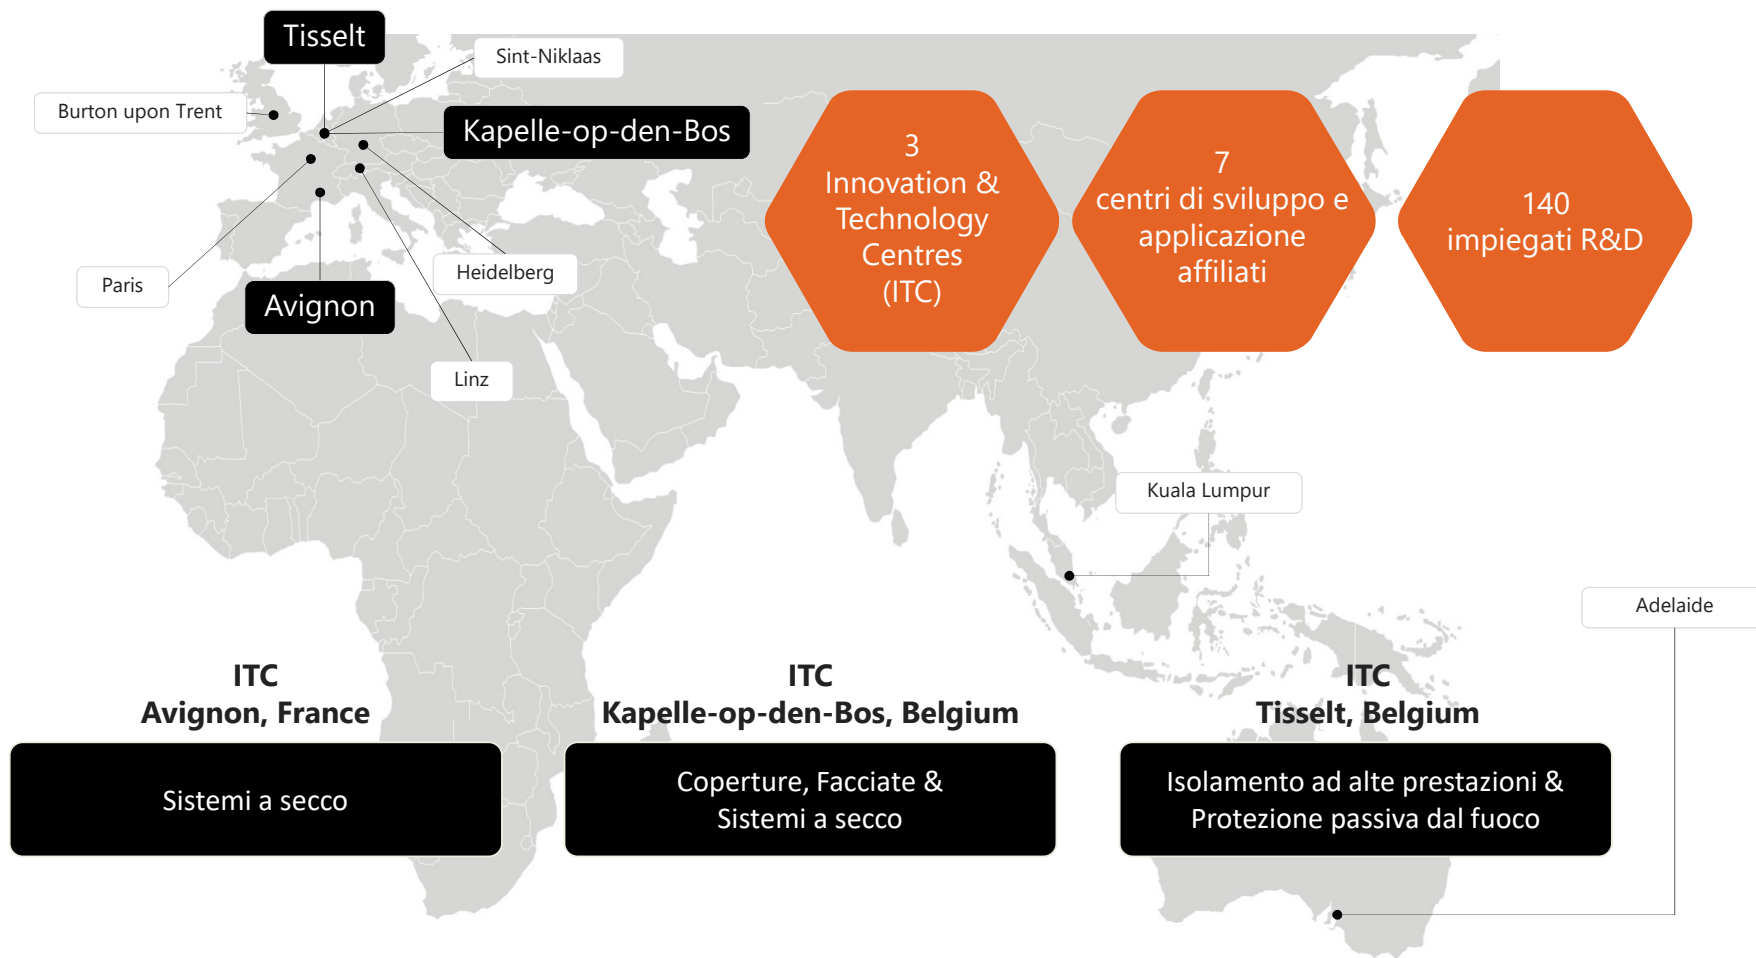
Tisselt

Sint-Niklaas

Burton upon Trent

Kapelle-op-den-Bos

Paris

Avignon

Heidelberg

Linz

3
Innovation & Technology Centres (ITC)

7
centri di sviluppo e applicazione affiliati

140
impiegati R&D

Kuala Lumpur

Adelaide

ITC
Avignon, France

Sistemi a secco

ITC
Kapelle-op-den-Bos, Belgium

Coperture, Facciate & Sistemi a secco

ITC
Tisselt, Belgium

Isolamento ad alte prestazioni & Protezione passiva dal fuoco